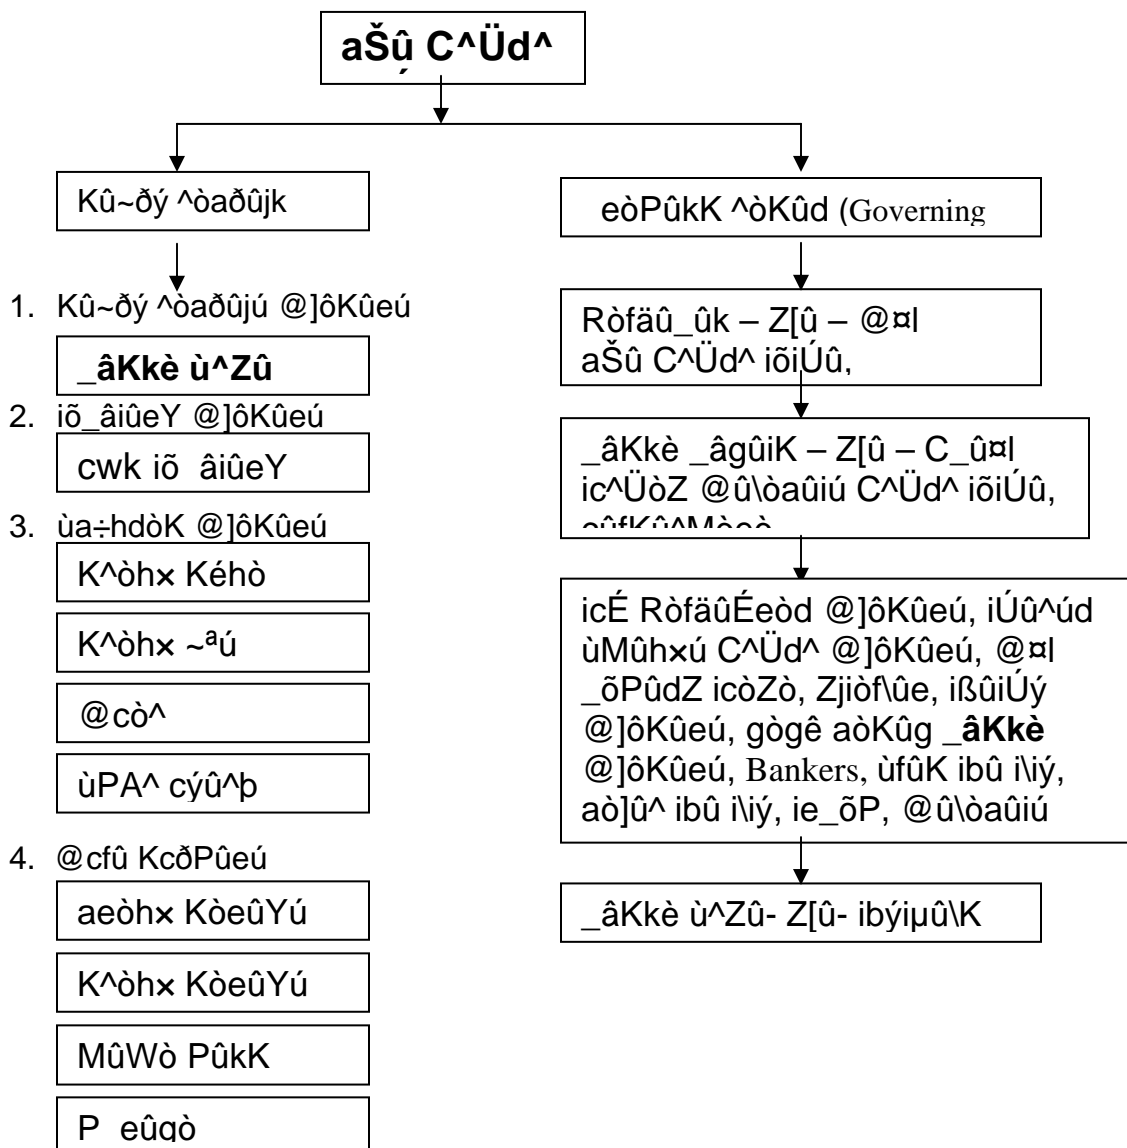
aŠû C^Üd^

Kû~ðý ^òaðûjk

eòPûkK ^òKûd (Governing

1. Kû~ðý ^òaðûjú @]ôKûeú

_âKkè ù^Zû

2. iõ_âiûeY @]ôKûeú

cwk iõ âiûeY

3. ùa÷hdòK @]ôKûeú

K^òh× Kéhò

K^òh× ~ªú

@cò^

ùPA^ cýû^þ

4. @cfû KcðPûeú

aeòh× KòeûYú

K^òh× KòeûYú

MûWò PûkK

P eûgò

Ròfäû_ûk – Z[û – @¤l aŠû C^Üd^ iõiÚû,

_âKkè _âgûiK – Z[û – C_û¤l ic^ÜòZ @û\òaûiú C^Üd^ iõiÚû,

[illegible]

icÉ RòfäûÉeòd @]ôKûeú, iÚû^úd ùMûh×ú C^Üd^ @]ôKûeú, @¤l _õPûdZ icòZò, Zjiòf\ûe, ißûiÚý @]ôKûeú, gògê aòKûg _âKkè @]ôKûeú, Bankers, ùfûK ibû i\iý, aò]û^ ibû i\iý, ie_õP, @û\òaûiú

_âKkè ù^Zû- Z[û- ibýiµû\K